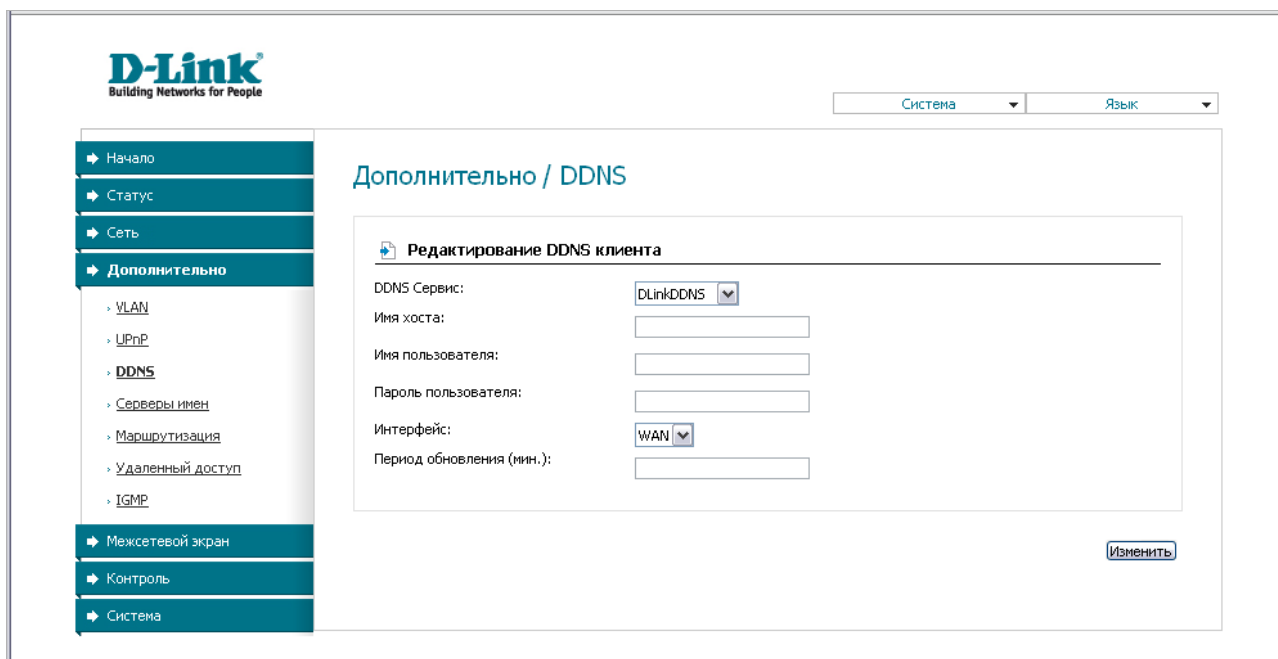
D-Link®
Building Networks for People

Система
Язык

Начало
Статус
Сеть
Дополнительно
VLAN
UPnP
DDNS
Серверы имен
Маршрутизация
Удаленный доступ
IGMP
Межсетевой экран
Контроль
Система

Дополнительно / DDNS

Редактирование DDNS клиента

DDNS Сервис: DLinkDDNS
Имя хоста:
Имя пользователя:
Пароль пользователя:
Интерфейс: WAN
Период обновления (мин.):

Изменить